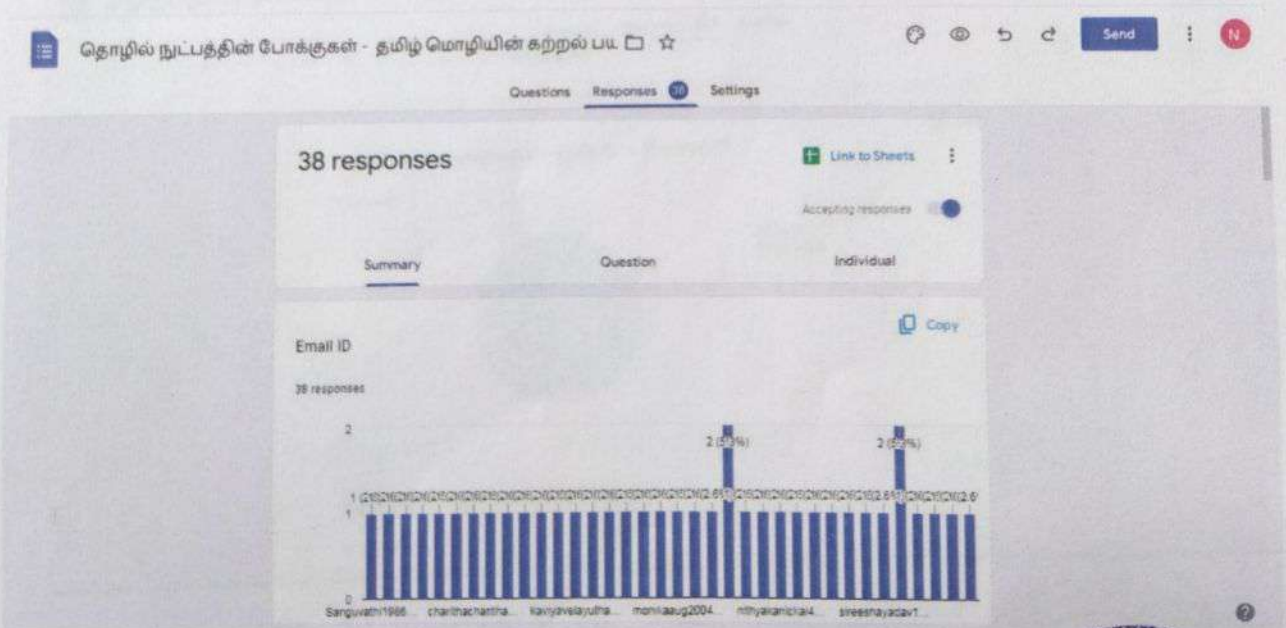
தொழில் நுட்பத்தின் போக்குகள் - தமிழ் மொழியின் கற்றல் பட

Send

N

Questions Responses 38 Settings

38 responses

Link to Sheets

Accepting responses

Summary Question Individual

Email ID

Copy

38 responses

2

2 ([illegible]%)

2 ([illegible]%)

1 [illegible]

1

0

Sanguvathi1986... charithachantha... kaviyavelayutha... monikaaug2004... nithyakanickal4... sreeshayadav1...